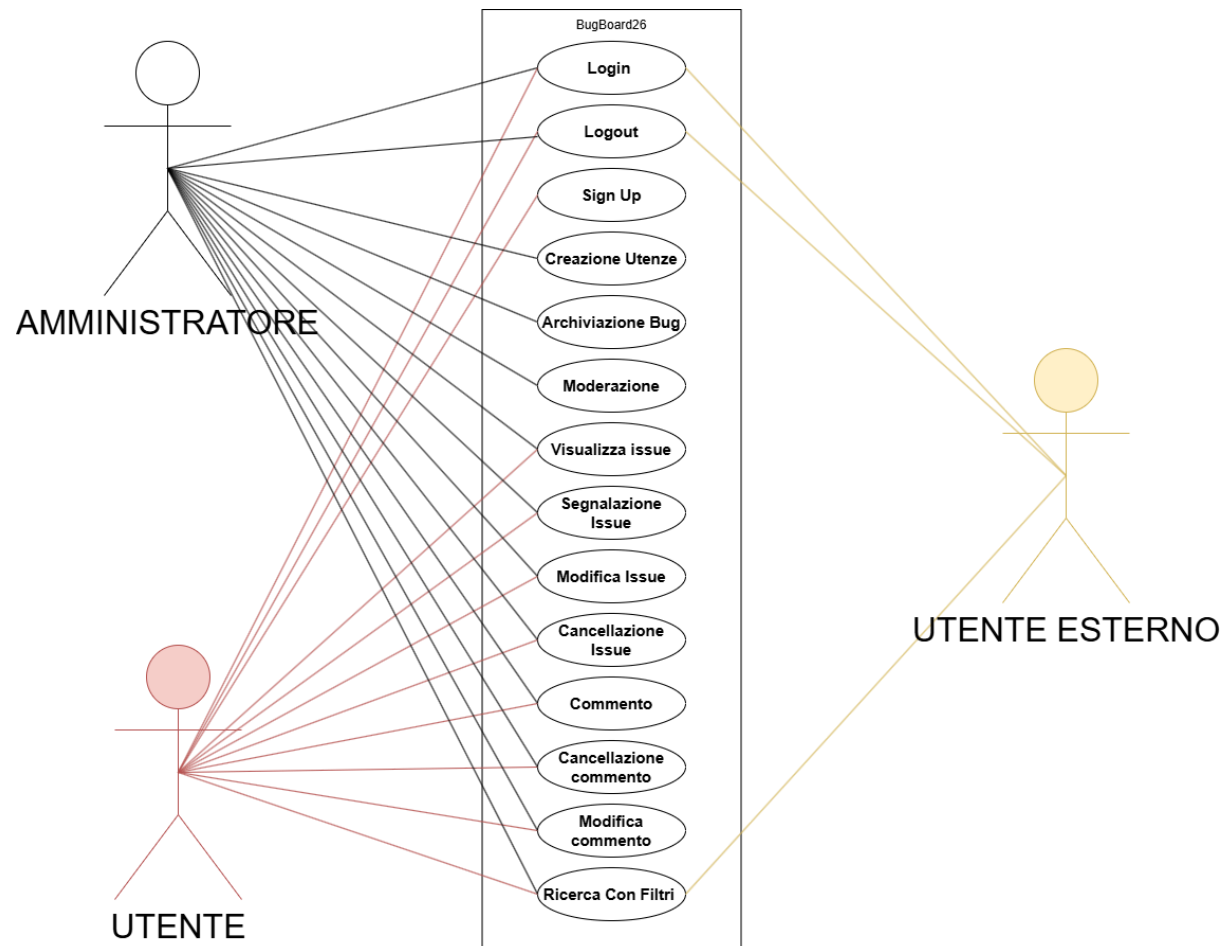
BugBoard26

Login

Logout

Sign Up

Creazione Utenze

Archiviazione Bug

Moderazione

Visualizza issue

Segnalazione Issue

Modifica Issue

Cancellazione Issue

Commento

Cancellazione commento

Modifica commento

Ricerca Con Filtri

AMMINISTRATORE

UTENTE

UTENTE ESTERNO